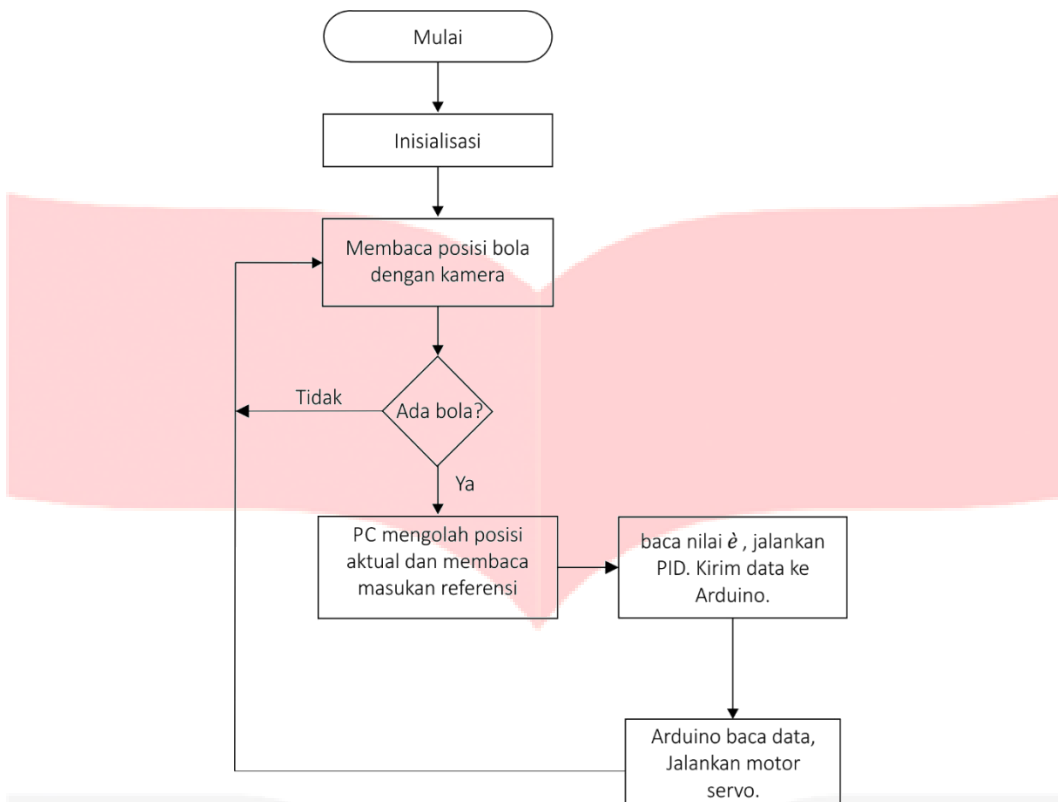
Mulai

Inisialisasi

Membaca posisi bola dengan kamera

Tidak

Ada bola?

Ya

PC mengolah posisi aktual dan membaca masukan referensi

baca nilai *è* , jalankan PID. Kirim data ke Arduino.

Arduino baca data, Jalankan motor servo.